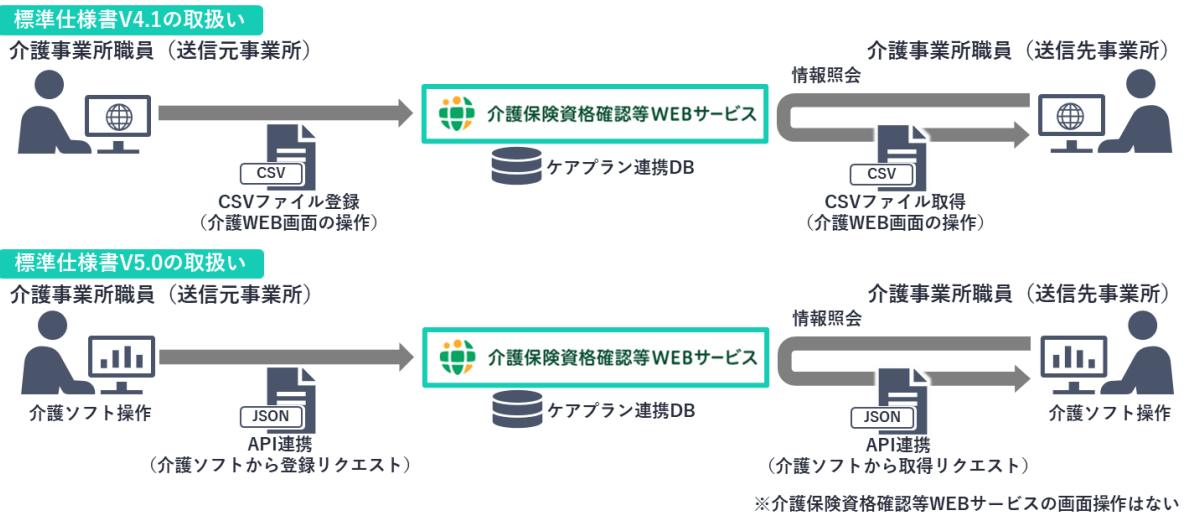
標準仕様書V4.1の取扱い

介護事業所職員（送信元事業所）

介護事業所職員（送信先事業所）

情報照会

介護保険資格確認等WEBサービス

CSV

ケアプラン連携DB

CSV

CSVファイル登録
（介護WEB画面の操作）

CSVファイル取得
（介護WEB画面の操作）

標準仕様書V5.0の取扱い

介護事業所職員（送信元事業所）

介護事業所職員（送信先事業所）

情報照会

介護保険資格確認等WEBサービス

介護ソフト操作

JSON

ケアプラン連携DB

JSON

介護ソフト操作

API連携
（介護ソフトから登録リクエスト）

API連携
（介護ソフトから取得リクエスト）

※介護保険資格確認等WEBサービスの画面操作はない